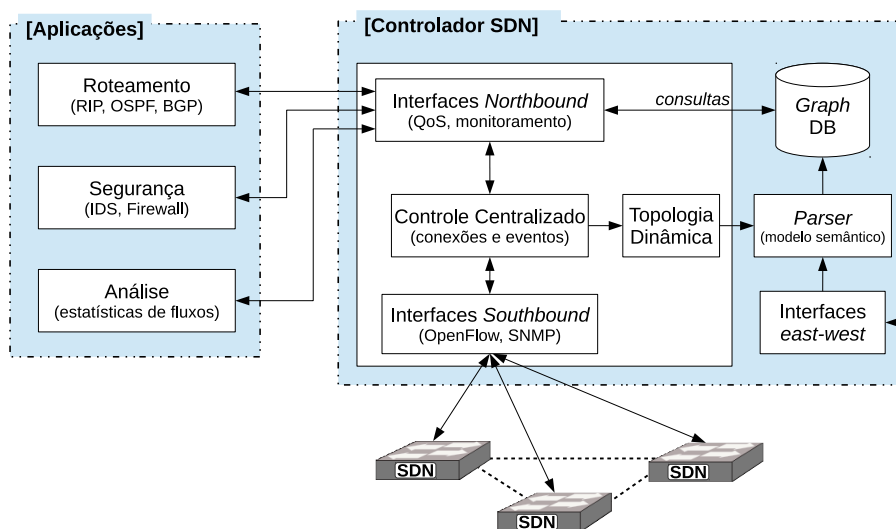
[Aplicações]

Roteamento
(RIP, OSPF, BGP)

Segurança
(IDS, Firewall)

Análise
(estatísticas de fluxos)

[Controlador SDN]

Interfaces *Northbound*
(QoS, monitoramento)

*consultas*

*Graph*
DB

Controle Centralizado
(conexões e eventos)

Topologia
Dinâmica

*Parser*
(modelo semântico)

Interfaces *Southbound*
(OpenFlow, SNMP)

Interfaces
*east-west*

SDN

SDN

SDN